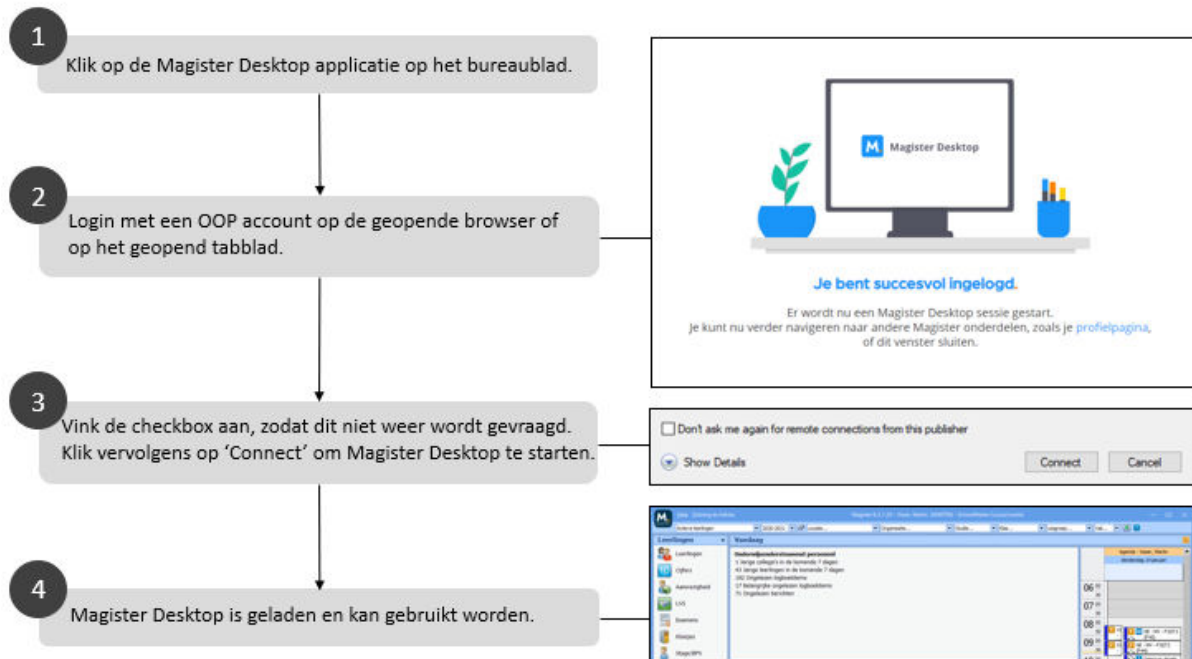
1
Klik op de Magister Desktop applicatie op het bureaublad.

2
Login met een OOP account op de geopende browser of op het geopend tabblad.

3
Vink de checkbox aan, zodat dit niet weer wordt gevraagd. Klik vervolgens op 'Connect' om Magister Desktop te starten.

4
Magister Desktop is geladen en kan gebruikt worden.

Magister Desktop

Je bent succesvol ingelogd.

Er wordt nu een Magister Desktop sessie gestart.
Je kunt nu verder navigeren naar andere Magister onderdelen, zoals je profielpagina, of dit venster sluiten.

Don't ask me again for remote connections from this publisher

Show Details

Connect

Cancel

Leerlingen

Vandaag

Leerlingen

Cijfers

Aanwezigheid

LVS

Examens

Klassen

Onderwijsondersteunend personeel

06
07
08
09